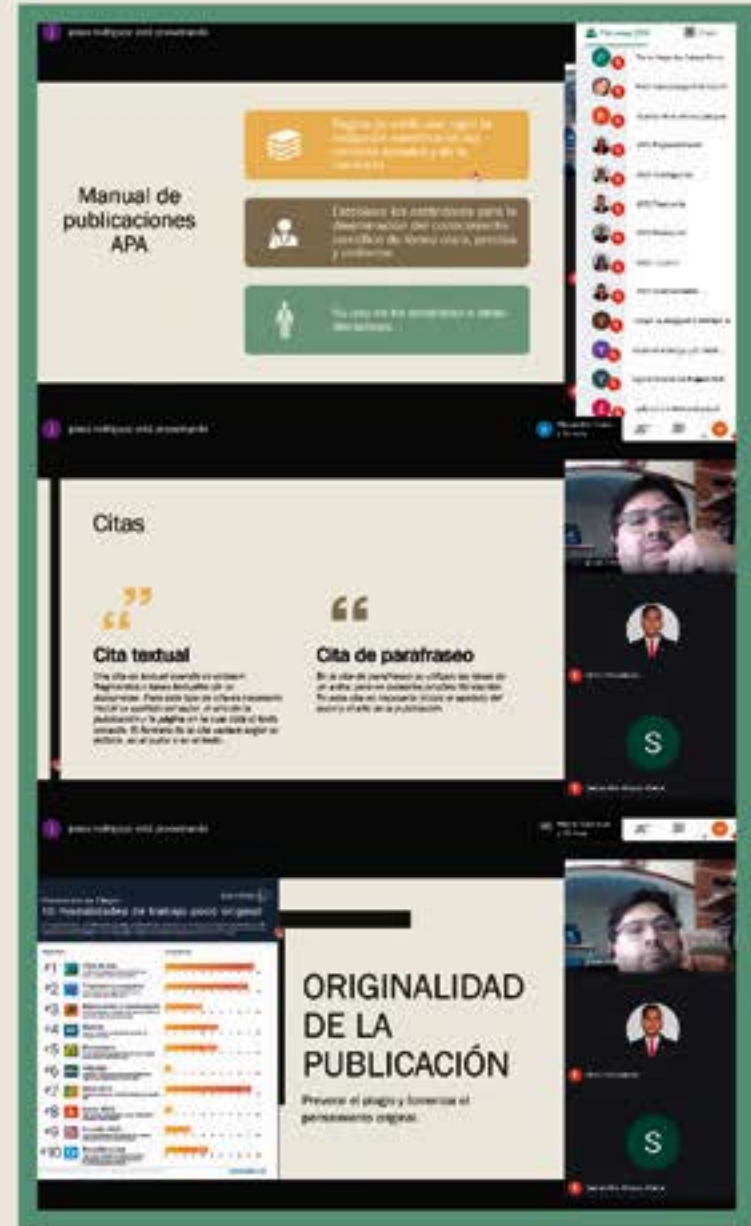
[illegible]

Manual de publicaciones APA

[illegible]

Establece los estándares para la diseminación del conocimiento científico de forma clara, precisa y uniforme.

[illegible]

Citas

Cita textual

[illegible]

Cita de parafraseo

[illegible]

S

10 modalidades de trabajo poco original

#1
#2
#3
#4
#5
#6
#7
#8
#9
#10

ORIGINALIDAD DE LA PUBLICACIÓN

Prevenir el plagio y fomentar el pensamiento original.

S